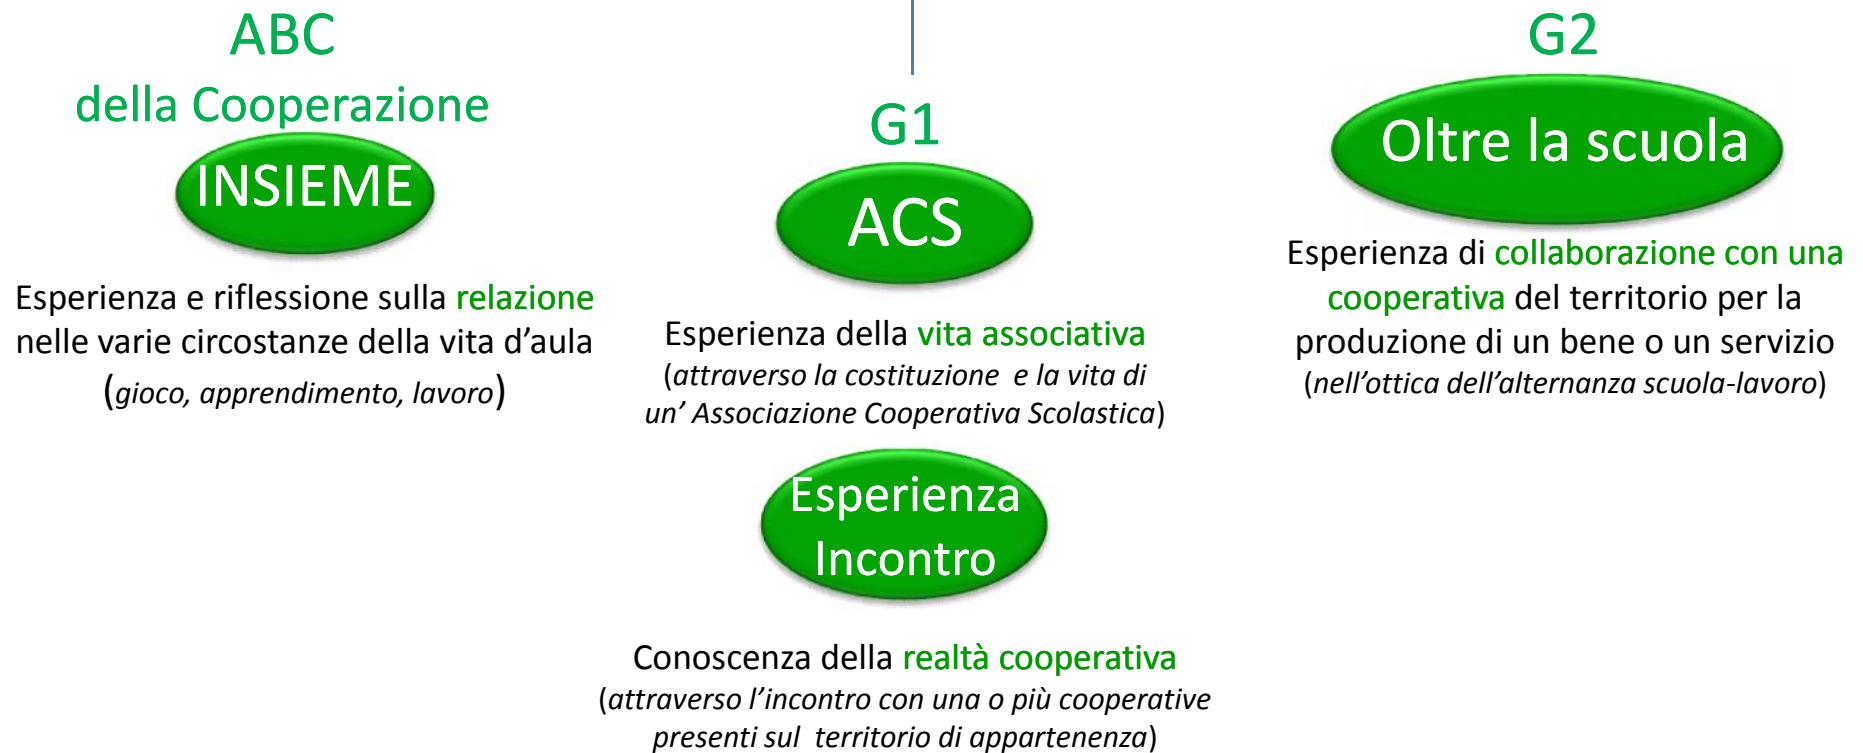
ABC
della Cooperazione

INSIEME

Esperienza e riflessione sulla relazione nelle varie circostanze della vita d'aula (gioco, apprendimento, lavoro)

G1

ACS

Esperienza della vita associativa (attraverso la costituzione e la vita di un' Associazione Cooperativa Scolastica)

Esperienza Incontro

Conoscenza della realtà cooperativa (attraverso l'incontro con una o più cooperative presenti sul territorio di appartenenza)

G2

Oltre la scuola

Esperienza di collaborazione con una cooperativa del territorio per la produzione di un bene o un servizio (nell'ottica dell'alternanza scuola-lavoro)